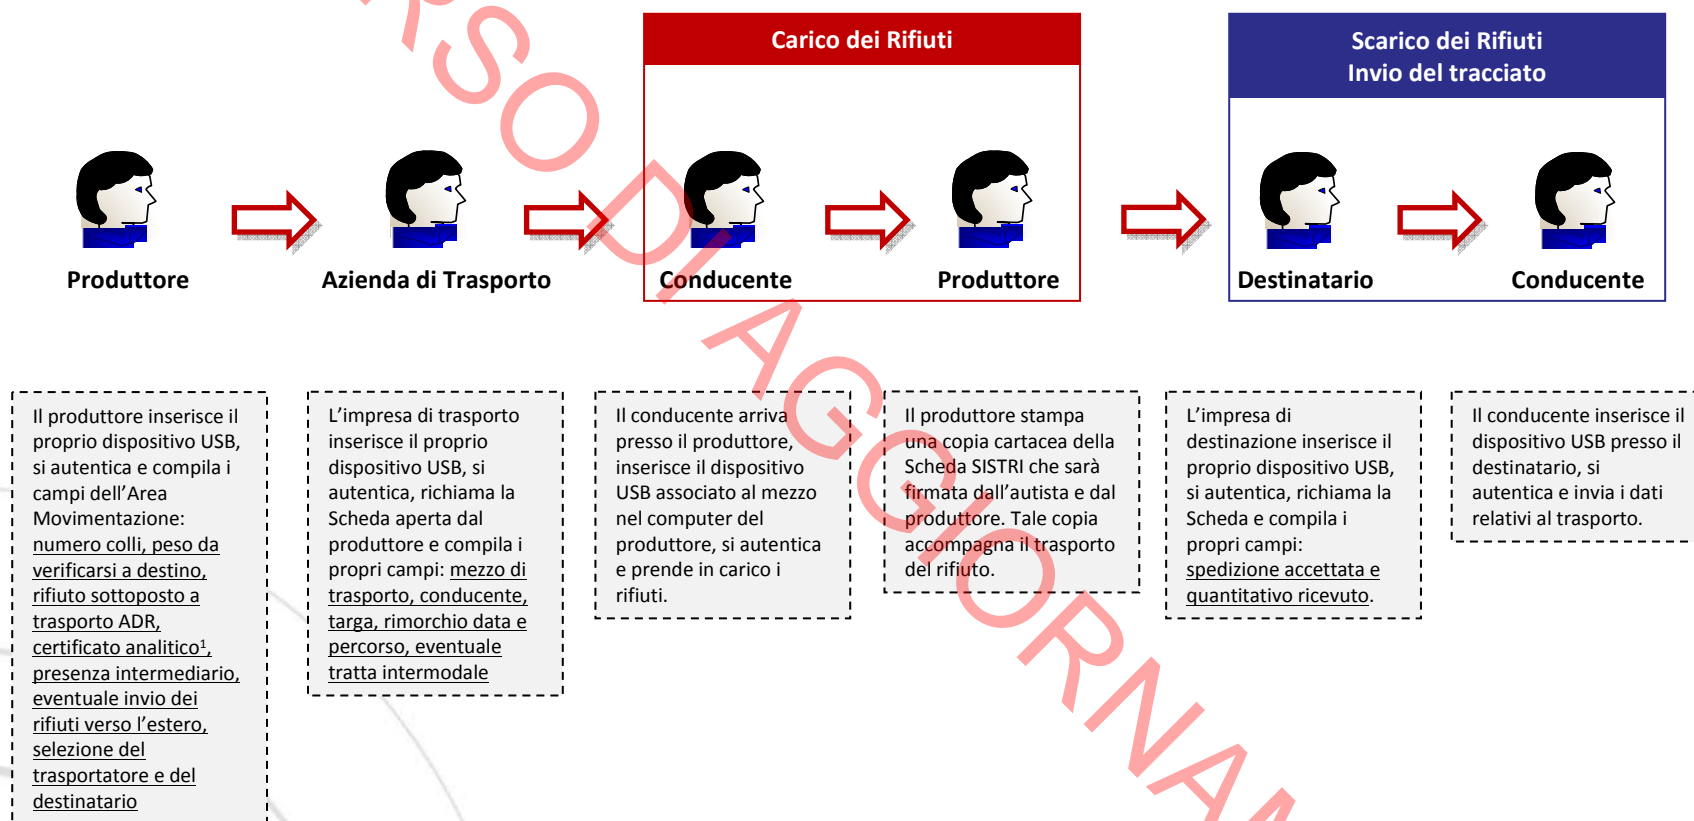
Carico dei Rifiuti

Scarico dei Rifiuti
Invio del tracciato

Produttore

Azienda di Trasporto

Conducente

Produttore

Destinatario

Conducente

Il produttore inserisce il proprio dispositivo USB, si autentica e compila i campi dell'Area Movimentazione: numero colli, peso da verificarsi a destino, rifiuto sottoposto a trasporto ADR, certificato analitico$^1$, presenza intermediario, eventuale invio dei rifiuti verso l'estero, selezione del trasportatore e del destinatario

L'impresa di trasporto inserisce il proprio dispositivo USB, si autentica, richiama la Scheda aperta dal produttore e compila i propri campi: mezzo di trasporto, conducente, targa, rimorchio data e percorso, eventuale tratta intermodale

Il conducente arriva presso il produttore, inserisce il dispositivo USB associato al mezzo nel computer del produttore, si autentica e prende in carico i rifiuti.

Il produttore stampa una copia cartacea della Scheda SISTRI che sarà firmata dall'autista e dal produttore. Tale copia accompagna il trasporto del rifiuto.

L'impresa di destinazione inserisce il proprio dispositivo USB, si autentica, richiama la Scheda e compila i propri campi: spedizione accettata e quantitativo ricevuto.

Il conducente inserisce il dispositivo USB presso il destinatario, si autentica e invia i dati relativi al trasporto.